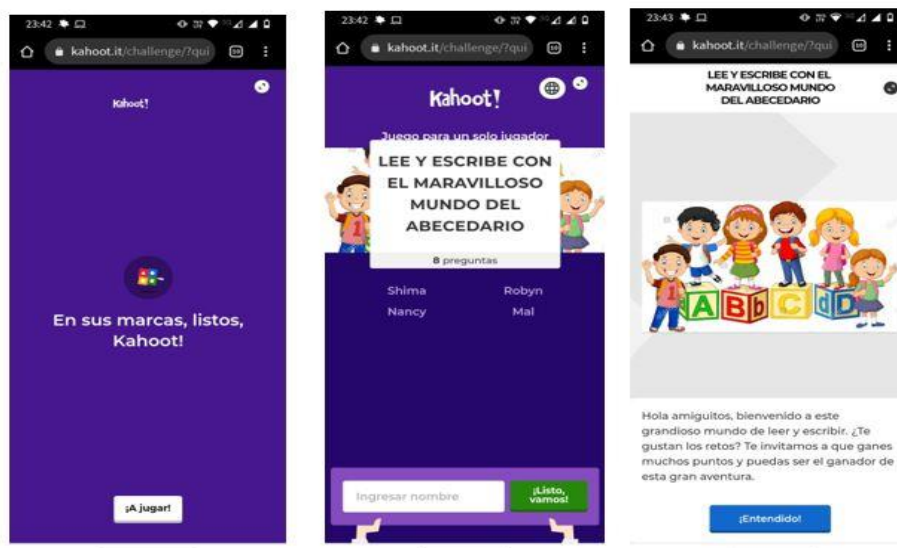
23:42

kahoot.it/challenge/?qui

Kahoot!

En sus marcas, listos, Kahoot!

¡A jugar!

23:42

kahoot.it/challenge/?qui

Kahoot!

Juego para un solo jugador

LEE Y ESCRIBE CON EL MARAVILLOSO MUNDO DEL ABECEDARIO

8 preguntas

Shima

Robyn

Nancy

Mal

Ingresar nombre

¡Listo, vamos!

23:43

kahoot.it/challenge/?qui

LEE Y ESCRIBE CON EL MARAVILLOSO MUNDO DEL ABECEDARIO

A B b C d D

Hola amiguitos, bienvenido a este grandioso mundo de leer y escribir. ¿Te gustan los retos? Te invitamos a que ganes muchos puntos y puedas ser el ganador de esta gran aventura.

¡Entendido!